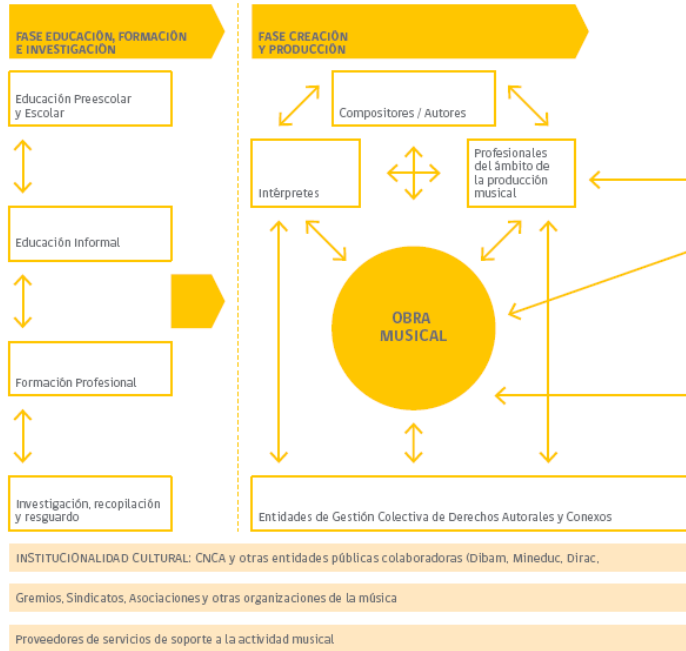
FASE EDUCACIÓN, FORMACIÓN E INVESTIGACIÓN

FASE CREACIÓN Y PRODUCCIÓN

Educación Preescolar y Escolar

Compositores / Autores

Intérpretes

Profesionales del ámbito de la producción musical

Educación Informal

OBRA MUSICAL

Formación Profesional

Investigación, recopilación y resguardo

Entidades de Gestión Colectiva de Derechos Autorales y Conexos

INSTITUCIONALIDAD CULTURAL: CNCA y otras entidades públicas colaboradoras (Dibam, Mineduc, Dirac,

Gremios, Sindicatos, Asociaciones y otras organizaciones de la música

Proveedores de servicios de soporte a la actividad musical